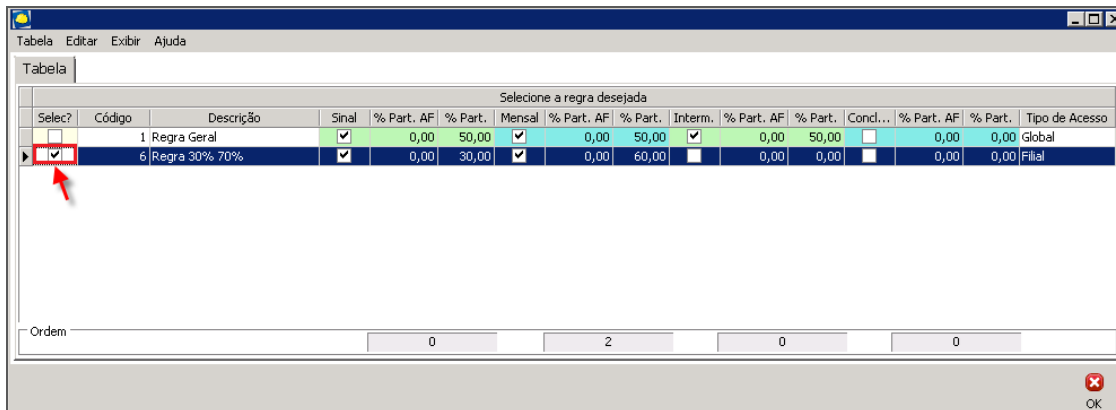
Tabela Editar Exibir Ajuda

Tabela

Selecione a regra desejada

| Selec? | Código | Descrição | Sinal | % Part. AF | % Part. | Mensal | % Part. AF | % Part. | Interm. | % Part. AF | % Part. | Concl... | % Part. AF | % Part. | Tipo de Acesso |
|---|---|---|---|---|---|---|---|---|---|---|---|---|---|---|---|
| ☐ | 1 | Regra Geral | ☑ | 0,00 | 50,00 | ☑ | 0,00 | 50,00 | ☑ | 0,00 | 50,00 | ☐ | 0,00 | 0,00 | Global |
| ☑ | 6 | Regra 30% 70% | ☑ | 0,00 | 30,00 | ☑ | 0,00 | 60,00 | ☐ | 0,00 | 0,00 | ☐ | 0,00 | 0,00 | Filial |

Ordem
0 2 0 0

OK